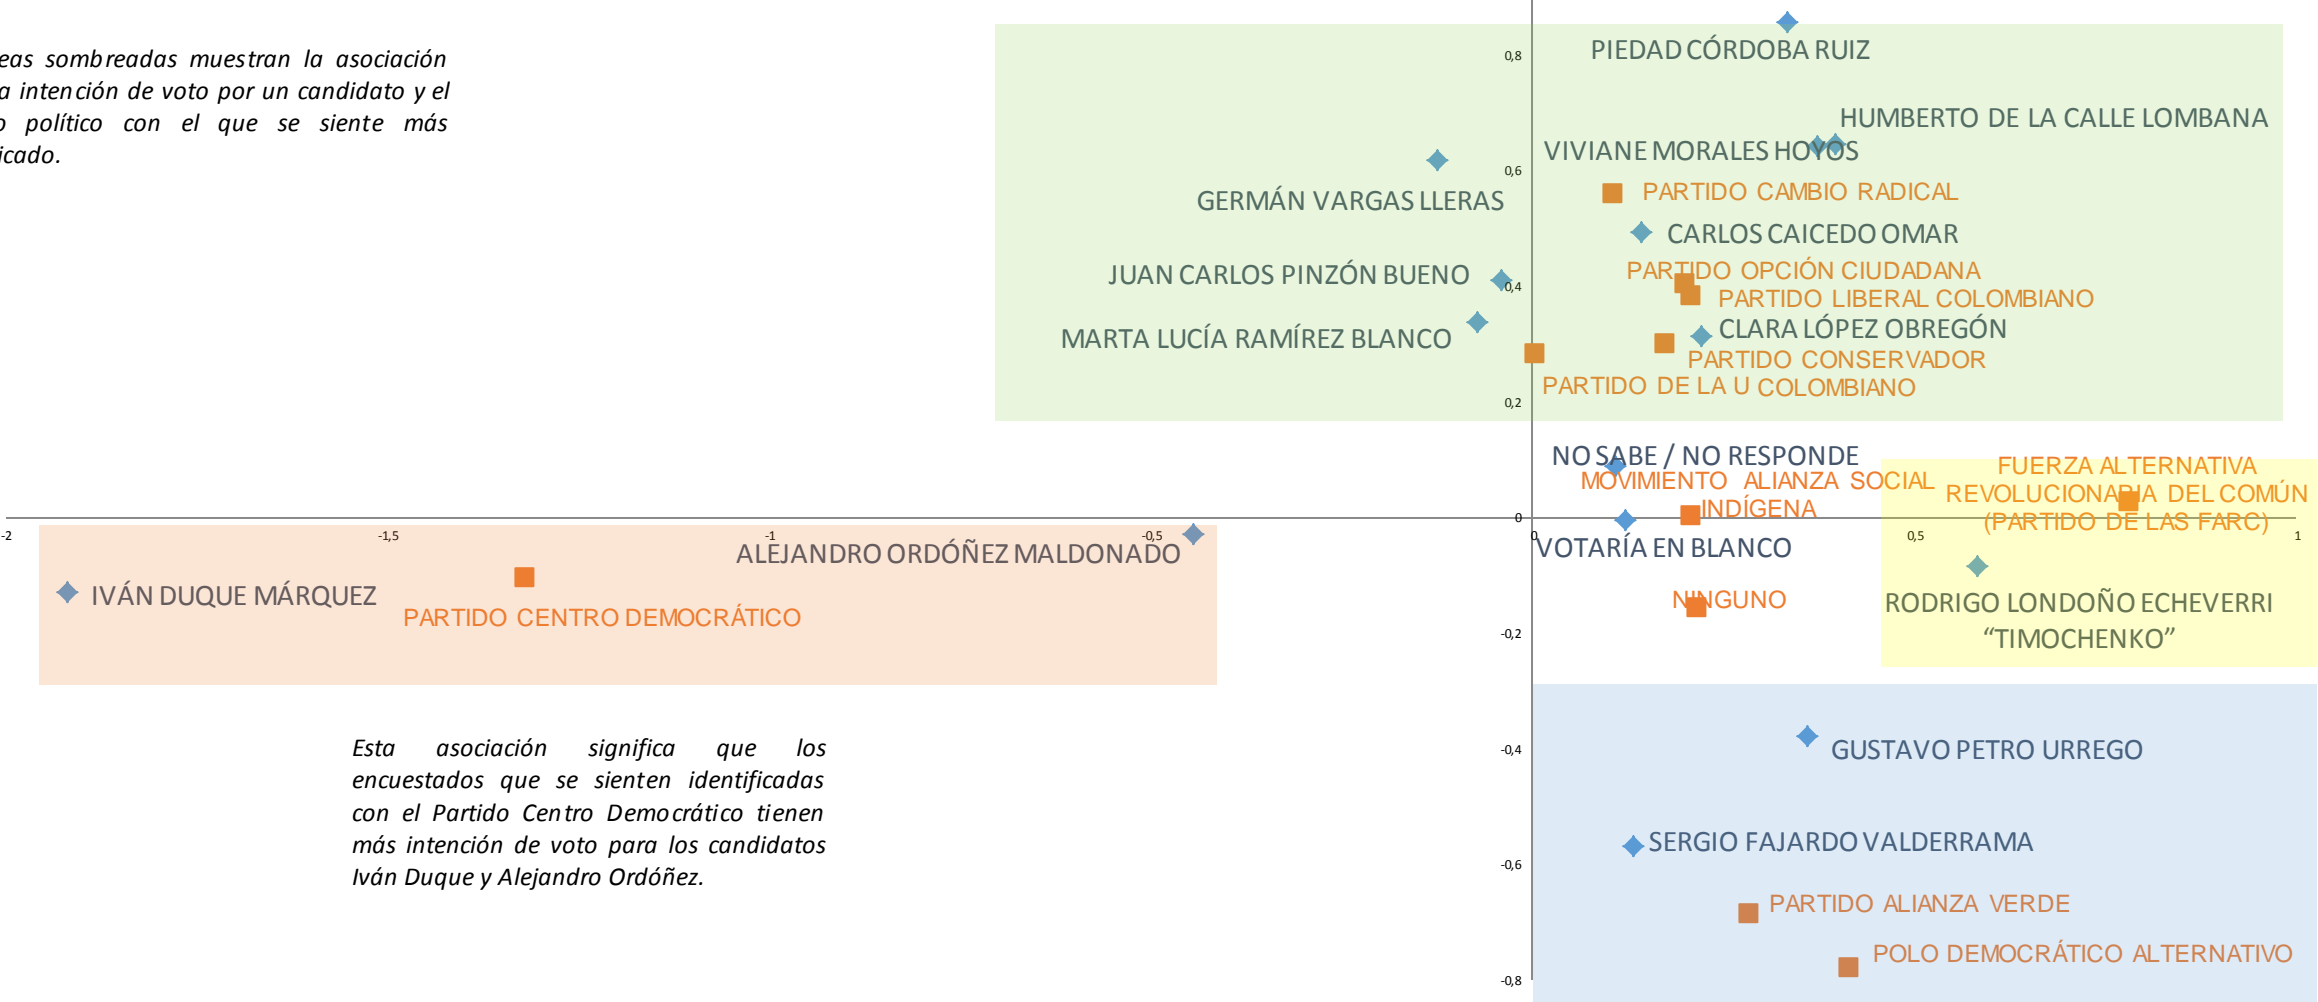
eas sombreadas muestran la asociación a intención de voto por un candidato y el o político con el que se siente más icado.

0,8
PIEDAD CÓRDOBA RUIZ
HUMBERTO DE LA CALLE LOMBANA
VIVIANE MORALES HOYOS
0,6
GERMÁN VARGAS LLERAS
PARTIDO CAMBIO RADICAL
CARLOS CAICEDO OMAR
PARTIDO OPCIÓN CIUDADANA
JUAN CARLOS PINZÓN BUENO
0,4
PARTIDO LIBERAL COLOMBIANO
CLARA LÓPEZ OBREGÓN
MARTA LUCÍA RAMÍREZ BLANCO
PARTIDO CONSERVADOR
PARTIDO DE LA U COLOMBIANO
0,2
NO SABE / NO RESPONDE
FUERZA ALTERNATIVA REVOLUCIONARIA DEL COMÚN (PARTIDO DE LAS FARC)
MOVIMIENTO ALIANZA SOCIAL INDÍGENA
-2
-1,5
-1
-0,5
0
0,5
1
ALEJANDRO ORDÓÑEZ MALDONADO
VOTARÍA EN BLANCO
IVÁN DUQUE MÁRQUEZ
PARTIDO CENTRO DEMOCRÁTICO
NINGUNO
RODRIGO LONDOÑO ECHEVERRI “TIMOCHENKO”
-0,2
-0,4
GUSTAVO PETRO URREGO
Esta asociación significa que los encuestados que se sienten identificadas con el Partido Centro Democrático tienen más intención de voto para los candidatos Iván Duque y Alejandro Ordóñez.
-0,6
SERGIO FAJARDO VALDERRAMA
PARTIDO ALIANZA VERDE
POLO DEMOCRÁTICO ALTERNATIVO
-0,8